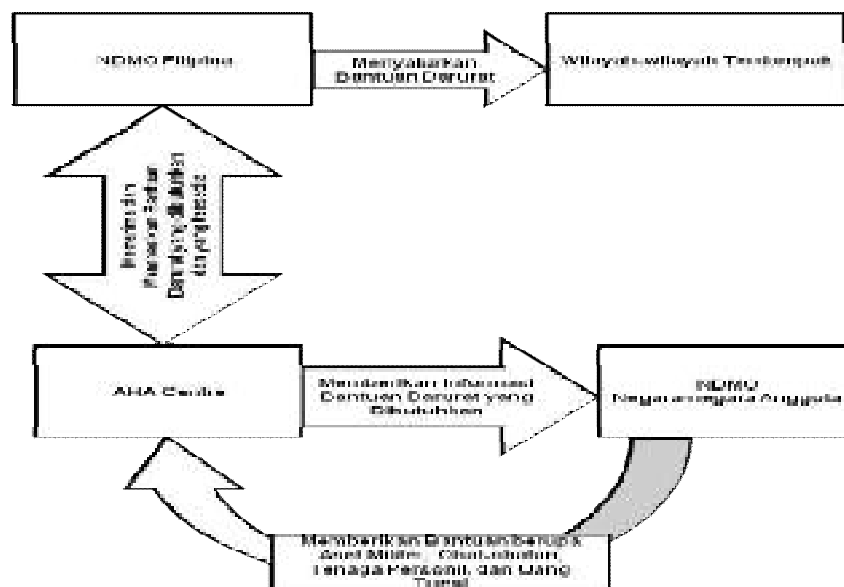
NDMO Filipina

Menyalurkan Bantuan Darurat

Wilayah-wilayah Terdampak

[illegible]

AHA Centre

Memberikan Informasi Bantuan Darurat yang Dibutuhkan

NDMO Negara-negara Anggota

Memberikan Bantuan berupa Aset Militer, Obat-obatan, Tenaga Personil, dan Uang Tunai